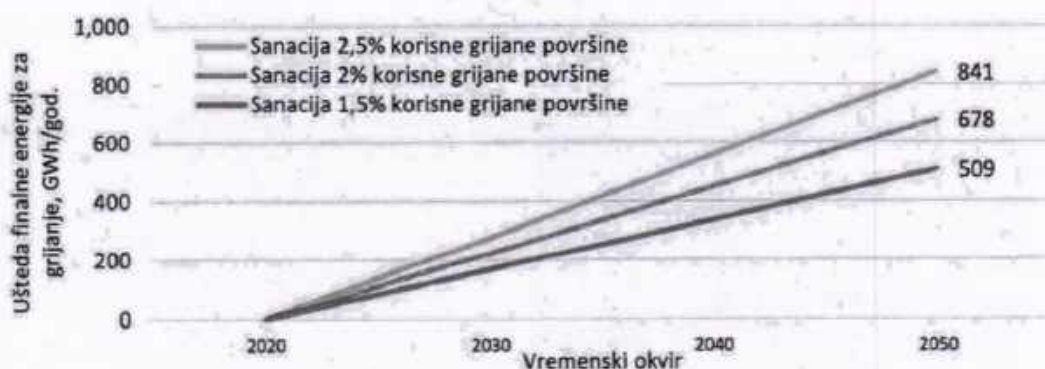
Ušteda finalne energije za grijanje, GWh/god.

1,000
800
600
400
200
0

Sanacija 2,5% korisne grijane površine
Sanacija 2% korisne grijane površine
Sanacija 1,5% korisne grijane površine

841
678
509

2020
2030
2040
2050
Vremenski okvir